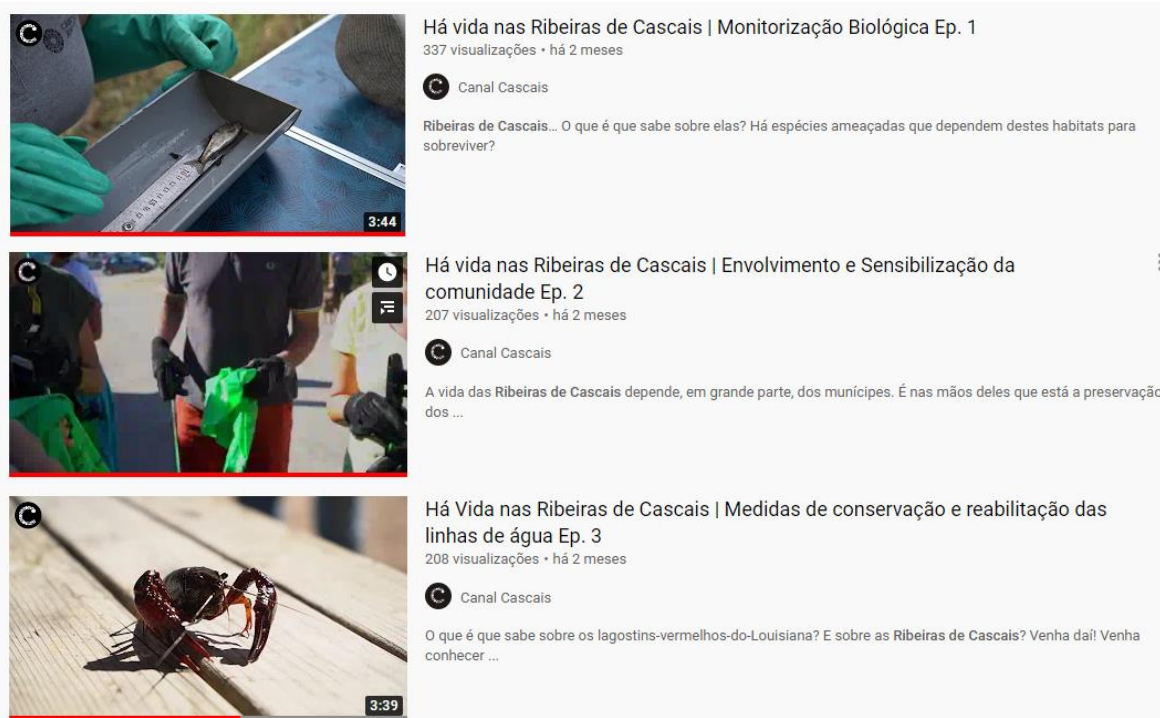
3:44

Há vida nas Ribeiras de Cascais | Monitorização Biológica Ep. 1
337 visualizações • há 2 meses

Canal Cascais

Ribeiras de Cascais... O que é que sabe sobre elas? Há espécies ameaçadas que dependem destes habitats para sobreviver?

Há vida nas Ribeiras de Cascais | Envolvimento e Sensibilização da comunidade Ep. 2
207 visualizações • há 2 meses

Canal Cascais

A vida das Ribeiras de Cascais depende, em grande parte, dos munícipes. É nas mãos deles que está a preservação dos ...

3:39

Há Vida nas Ribeiras de Cascais | Medidas de conservação e reabilitação das linhas de água Ep. 3
208 visualizações • há 2 meses

Canal Cascais

O que é que sabe sobre os lagostins-vermelhos-do-Louisiana? E sobre as Ribeiras de Cascais? Venha daí! Venha conhecer ...